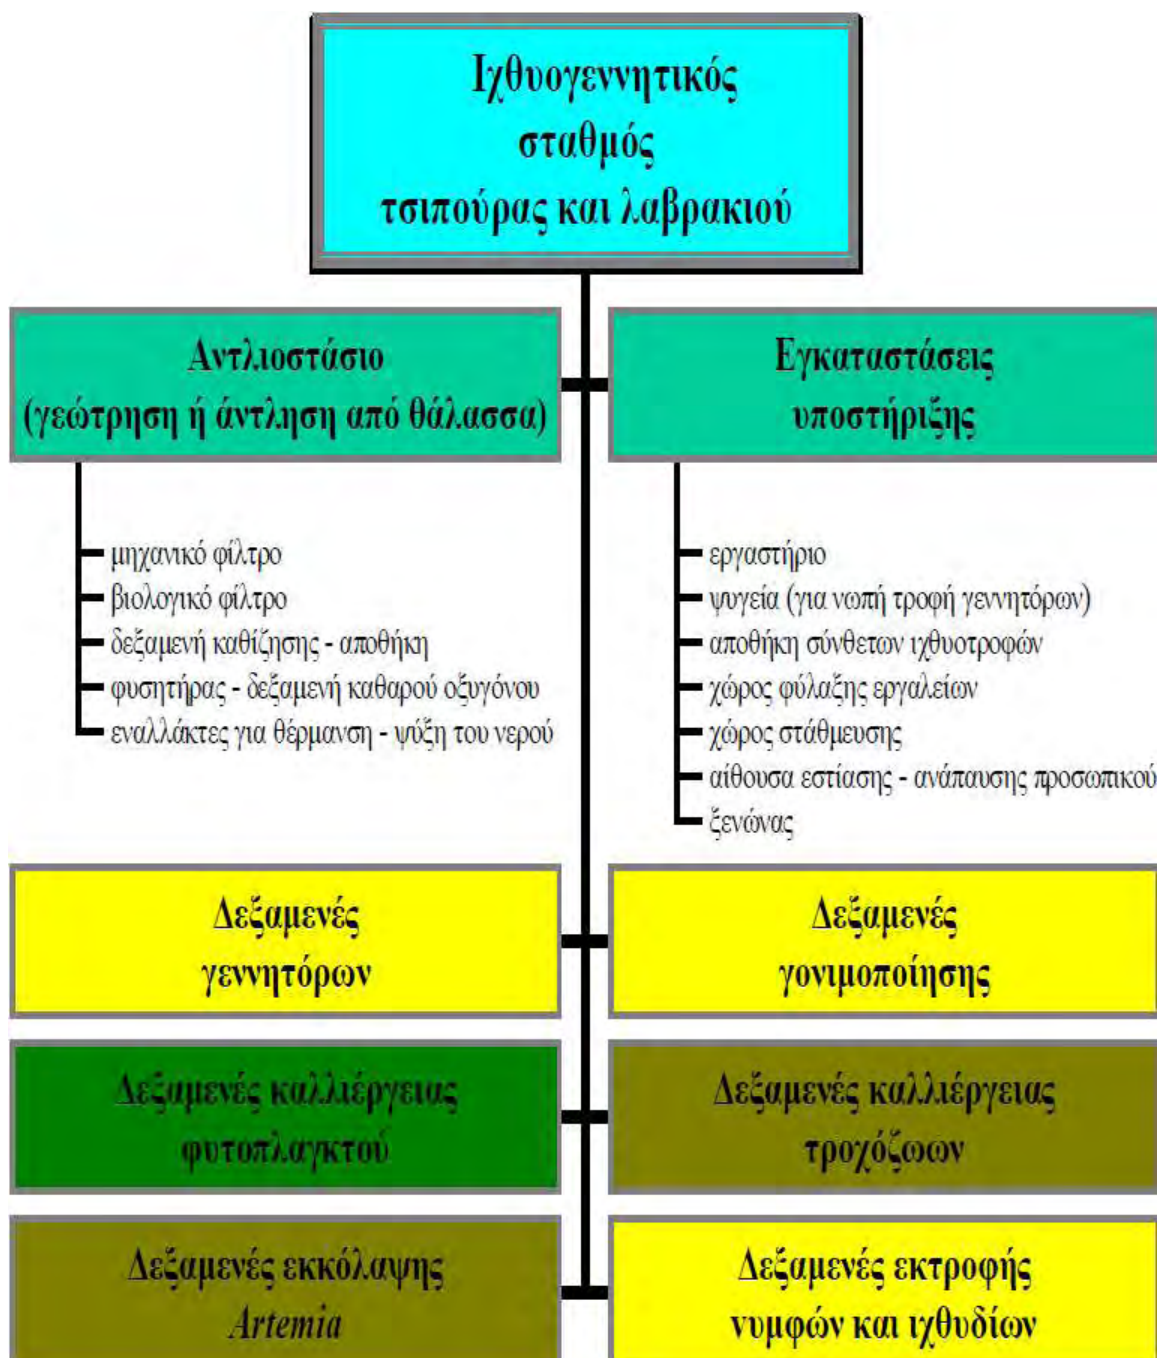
Ιχθυογεννητικός σταθμός τσιπούρας και λαβρακιού

Αντλιοστάσιο (γεώτρηση ή άντληση από θάλασσα)

Εγκαταστάσεις υποστήριξης

μηχανικό φίλτρο
βιολογικό φίλτρο
δεξαμενή καθίζησης - αποθήκη
φυσητήρας - δεξαμενή καθαρού οξυγόνου
εναλλάκτες για θέρμανση - ψύξη του νερού

εργαστήριο
ψυγεία (για νωπή τροφή γεννητόρων)
αποθήκη σύνθετων ιχθυοτροφών
χώρος φύλαξης εργαλείων
χώρος στάθμευσης
αίθουσα εστίασης - ανάπαυσης προσωπικού
ξενώνας

Δεξαμενές γεννητόρων

Δεξαμενές γονιμοποίησης

Δεξαμενές καλλιέργειας φυτοπλαγκτού

Δεξαμενές καλλιέργειας τροχόζωων

Δεξαμενές εκκόλαψης Artemia

Δεξαμενές εκτροφής νυμφών και ιχθυδίων